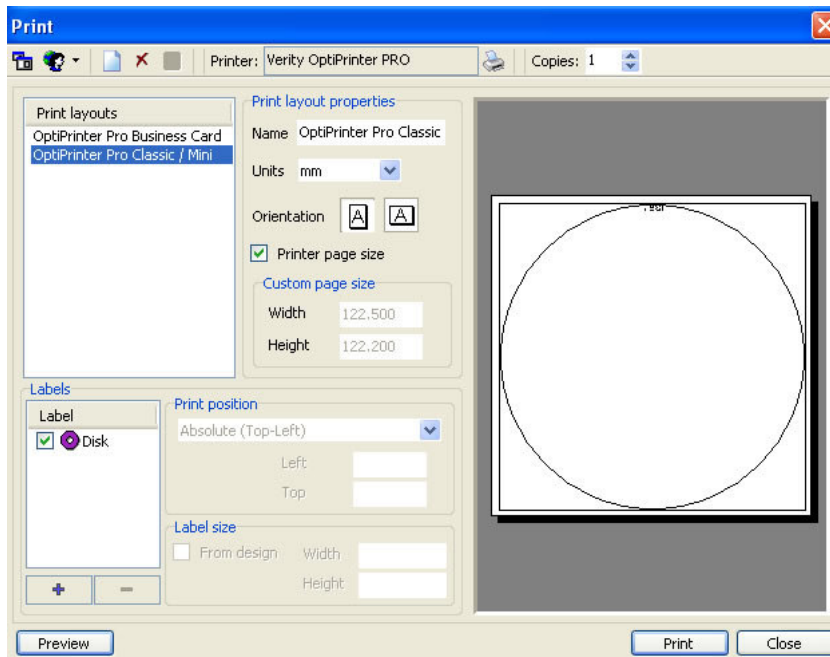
Print

Printer: Verity OptiPrinter PRO

Copies: 1

Print layouts
OptiPrinter Pro Business Card
OptiPrinter Pro Classic / Mini

Print layout properties
Name OptiPrinter Pro Classic
Units mm
Orientation
Printer page size
Custom page size
Width 122,500
Height 122,200

Labels
Label
Disk

Print position
Absolute (Top-Left)
Left
Top

Label size
From design Width
Height

+ −

Preview
Print
Close